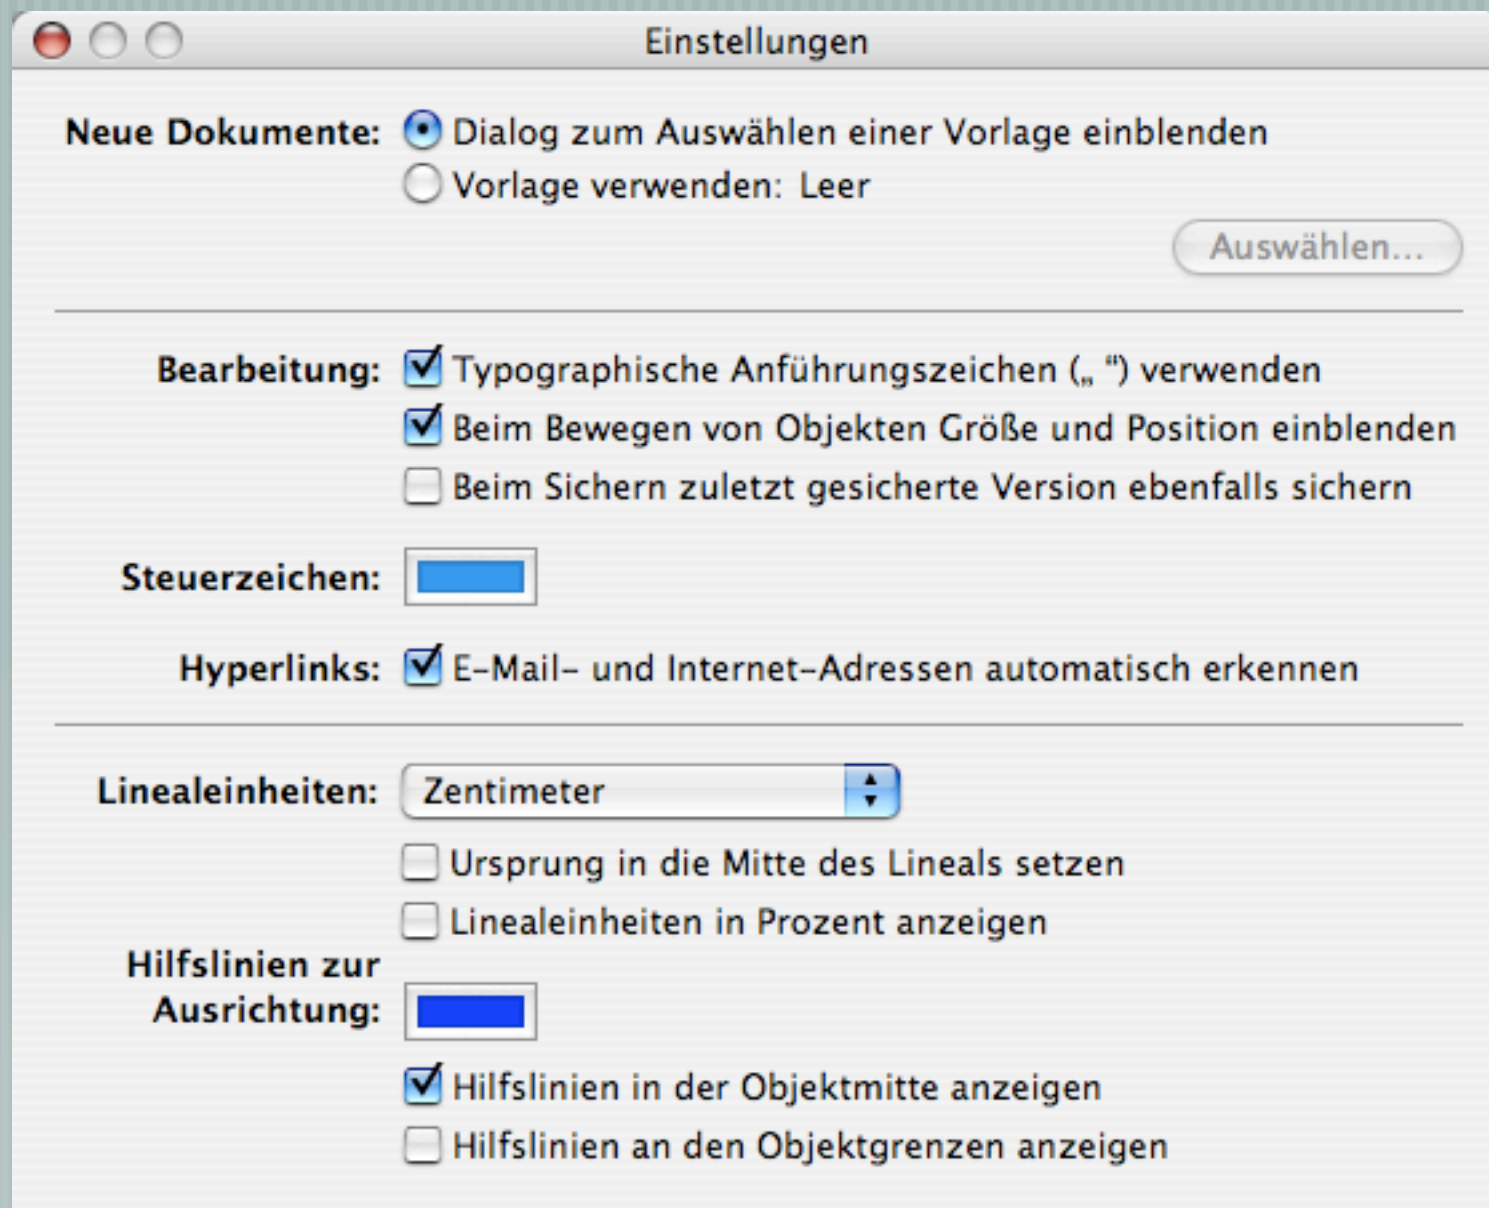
Einstellungen

Neue Dokumente: Dialog zum Auswählen einer Vorlage einblenden
Vorlage verwenden: Leer
Auswählen...

Bearbeitung: Typographische Anführungszeichen („ “) verwenden
Beim Bewegen von Objekten Größe und Position einblenden
Beim Sichern zuletzt gesicherte Version ebenfalls sichern

Steuerzeichen:

Hyperlinks: E-Mail- und Internet-Adressen automatisch erkennen

Linealeinheiten: Zentimeter
Ursprung in die Mitte des Lineals setzen
Linealeinheiten in Prozent anzeigen

Hilfslinien zur Ausrichtung:
Hilfslinien in der Objektmitte anzeigen
Hilfslinien an den Objektgrenzen anzeigen